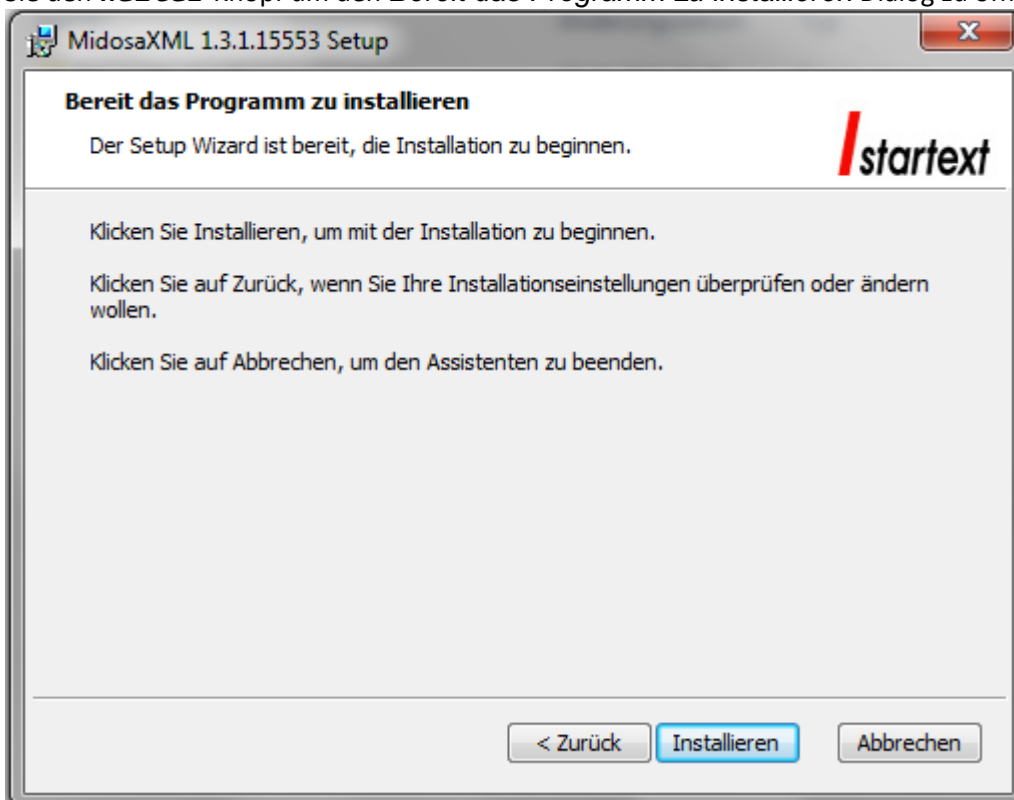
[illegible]

MidosaXML 1.3.1.15553 Setup

X

Bereit das Programm zu installieren

Der Setup Wizard ist bereit, die Installation zu beginnen.

startext

Klicken Sie Installieren, um mit der Installation zu beginnen.

Klicken Sie auf Zurück, wenn Sie Ihre Installationseinstellungen überprüfen oder ändern wollen.

Klicken Sie auf Abbrechen, um den Assistenten zu beenden.

< Zurück

Installieren

Abbrechen